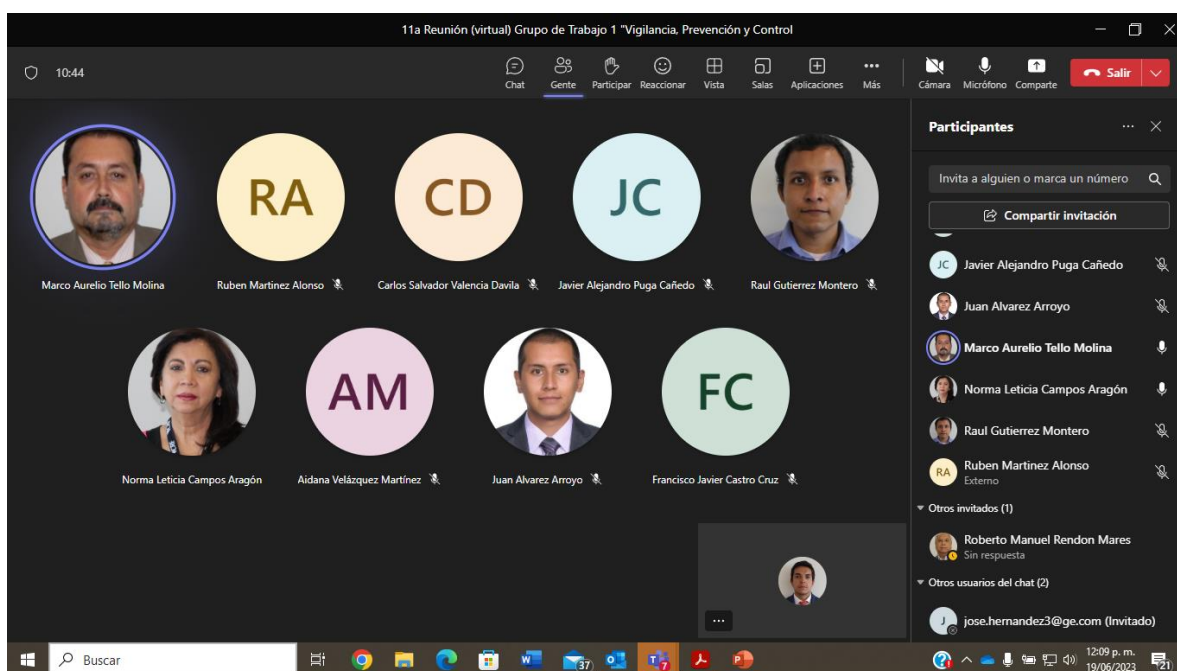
11a Reunión (virtual) Grupo de Trabajo 1 "Vigilancia, Prevención y Control

10:44

Chat
Gente
Participar
Reaccionar
Vista
Salas
Aplicaciones
Más
Cámara
Micrófono
Comparte
Salir

RA
CD
JC

Marco Aurelio Tello Molina
Ruben Martinez Alonso
Carlos Salvador Valencia Davila
Javier Alejandro Puga Cañedo
Raul Gutierrez Montero

AM
FC

Norma Leticia Campos Aragón
Aidana Velázquez Martínez
Juan Alvarez Arroyo
Francisco Javier Castro Cruz

Participantes

Invita a alguien o marca un número

Compartir invitación

JC Javier Alejandro Puga Cañedo
Juan Alvarez Arroyo
Marco Aurelio Tello Molina
Norma Leticia Campos Aragón
Raul Gutierrez Montero
RA Ruben Martinez Alonso
Externo

Otros invitados (1)
Roberto Manuel Rendon Mares
Sin respuesta

Otros usuarios del chat (2)
J jose.hernandez3@ge.com (Invitado)

Buscar
37
7
12:09 p. m.
19/06/2023
21